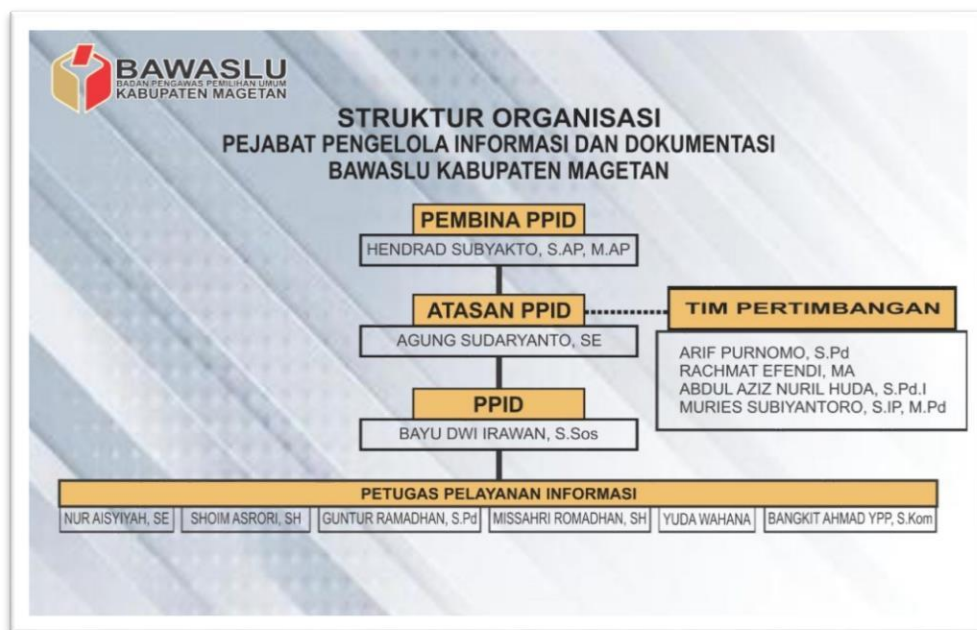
BAWASLU
BADAN PENGAWAS PEMILIHAN UMUM
KABUPATEN MAGETAN

STRUKTUR ORGANISASI
PEJABAT PENGELOLA INFORMASI DAN DOKUMENTASI
BAWASLU KABUPATEN MAGETAN

PEMBINA PPID
HENDRAD SUBYAKTO, S.AP, M.AP

ATASAN PPID
AGUNG SUDARYANTO, SE

TIM PERTIMBANGAN
ARIF PURNOMO, S.Pd
RACHMAT EFENDI, MA
ABDUL AZIZ NURIL HUDA, S.Pd.I
MURIES SUBIYANTORO, S.IP, M.Pd

PPID
BAYU DWI IRAWAN, S.Sos

PETUGAS PELAYANAN INFORMASI
NUR AISYIYAH, SE
SHOIM ASRORI, SH
GUNTUR RAMADHAN, S.Pd
MISSAHRI ROMADHAN, SH
YUDA WAHANA
BANGKIT AHMAD YPP, S.Kom